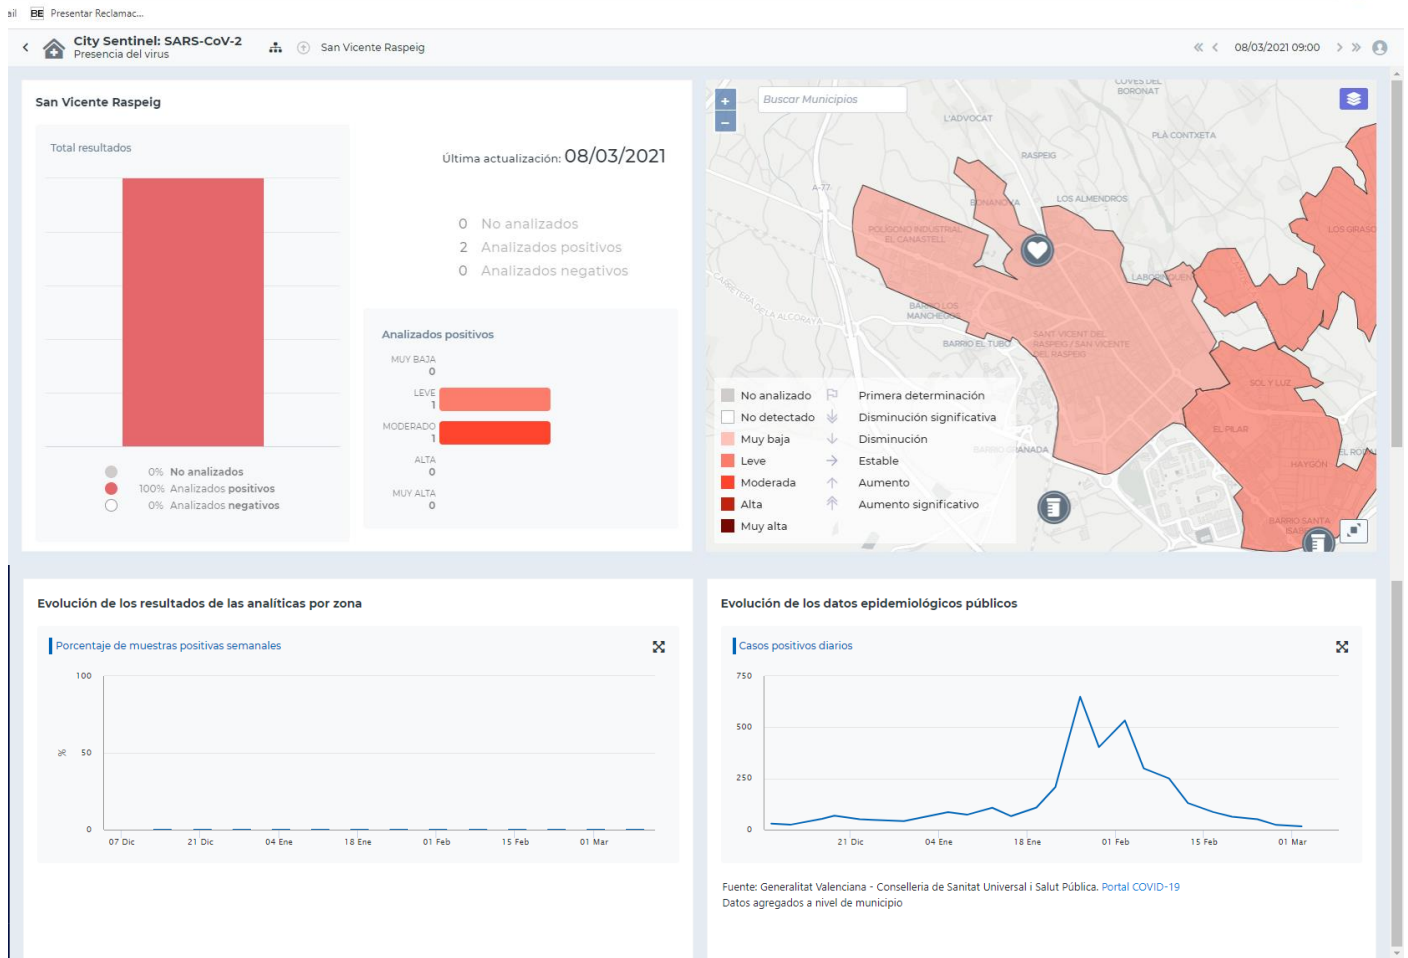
ail BE Presentar Reclamac...

City Sentinel: SARS-CoV-2
Presencia del virus

San Vicente Raspeig

08/03/2021 09:00

San Vicente Raspeig

Total resultados

0% No analizados
100% Analizados positivos
0% Analizados negativos

Última actualización: 08/03/2021

0 No analizados
2 Analizados positivos
0 Analizados negativos

Analizados positivos

MUY BAJA
0
LEVE
1
MODERADO
1
ALTA
0
MUY ALTA
0

Buscar Municipios

COVES DEL BORONAT
L'ADVOCAT
PLA CONTXETA
RASPEIG
A-77
BONANOVA
LOS ALMENDROS
POLÍGONO INDUSTRIAL EL CANASTELL
LOS GIRASO
CARRETERA DE LA ALCORAYA
LABORINQUEN
BARRIO LOS MANCHEGOS
BARRIO EL TUBO
SANT VICENT DEL RASPEIG / SAN VICENTE DEL RASPEIG
SOL Y LUZ
EL PILAR
BARRIO GRANADA
HAYGÓN
EL ROJ
BARRIO SANTA ISABEL

No analizado
No detectado
Muy baja
Leve
Moderada
Alta
Muy alta

Primera determinación
Disminución significativa
Disminución
Estable
Aumento
Aumento significativo

Evolución de los resultados de las analíticas por zona

Porcentaje de muestras positivas semanales

100
% 50
0
07 Dic 21 Dic 04 Ene 18 Ene 01 Feb 15 Feb 01 Mar

Evolución de los datos epidemiológicos públicos

Casos positivos diarios

750
500
250
0
21 Dic 04 Ene 18 Ene 01 Feb 15 Feb 01 Mar

Fuente: Generalitat Valenciana - Conselleria de Sanitat Universal i Salut Pública. Portal COVID-19
Datos agregados a nivel de municipio